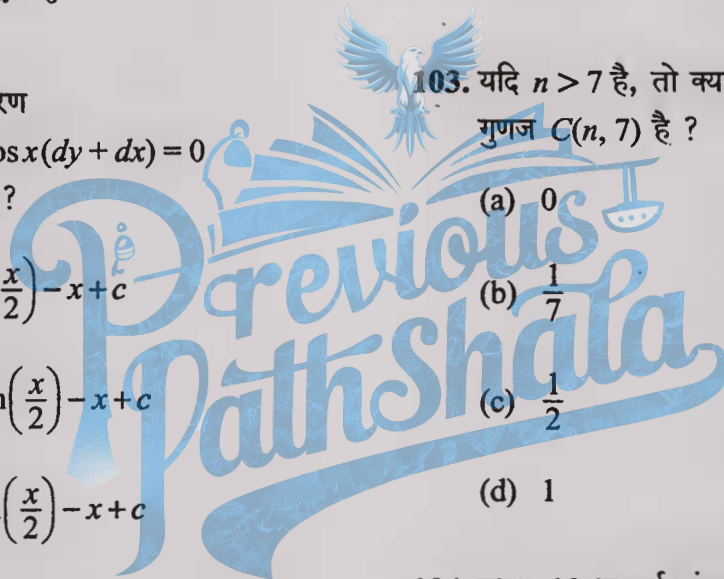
रण

$\text{os}\, x(dy + dx) = 0$

?

$\left(\frac{x}{2}\right) - x + c$

$\text{n}\left(\frac{x}{2}\right) - x + c$

$\left(\frac{x}{2}\right) - x + c$

Previous PathShala

103. यदि $n > 7$ है, तो क्या गुणज $C(n, 7)$ है ?

(a) 0

(b) $\frac{1}{7}$

(c) $\frac{1}{2}$

(d) 1